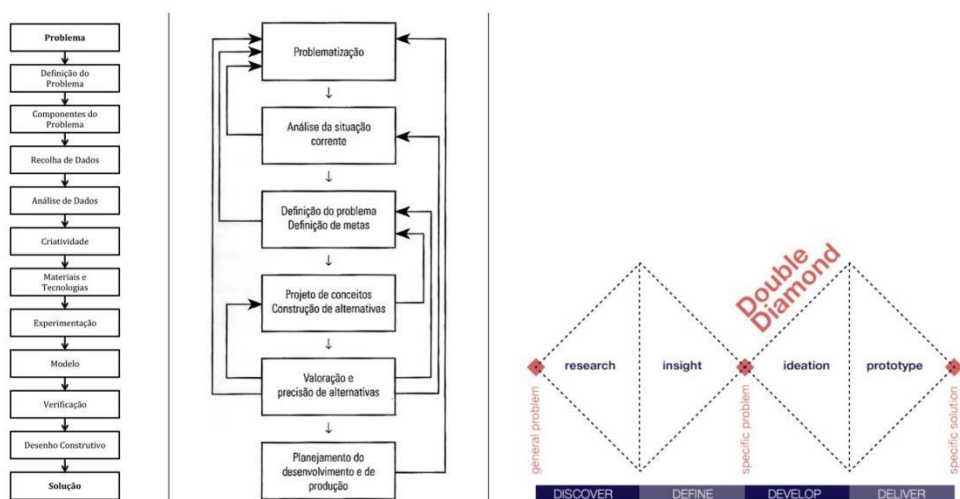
Problema

Definição do Problema

Componentes do Problema

Recolha de Dados

Análise de Dados

Criatividade

Materiais e Tecnologias

Experimentação

Modelo

Verificação

Desenho Construtivo

Solução

Problematização

Análise da situação corrente

Definição do problema
Definição de metas

Projeto de conceitos
Construção de alternativas

Valoração e precisão de alternativas

Planejamento do desenvolvimento e de produção

Double Diamond

general problem

research

insight

specific problem

ideation

prototype

specific solution

DISCOVER

DEFINE

DEVELOP

DELIVER